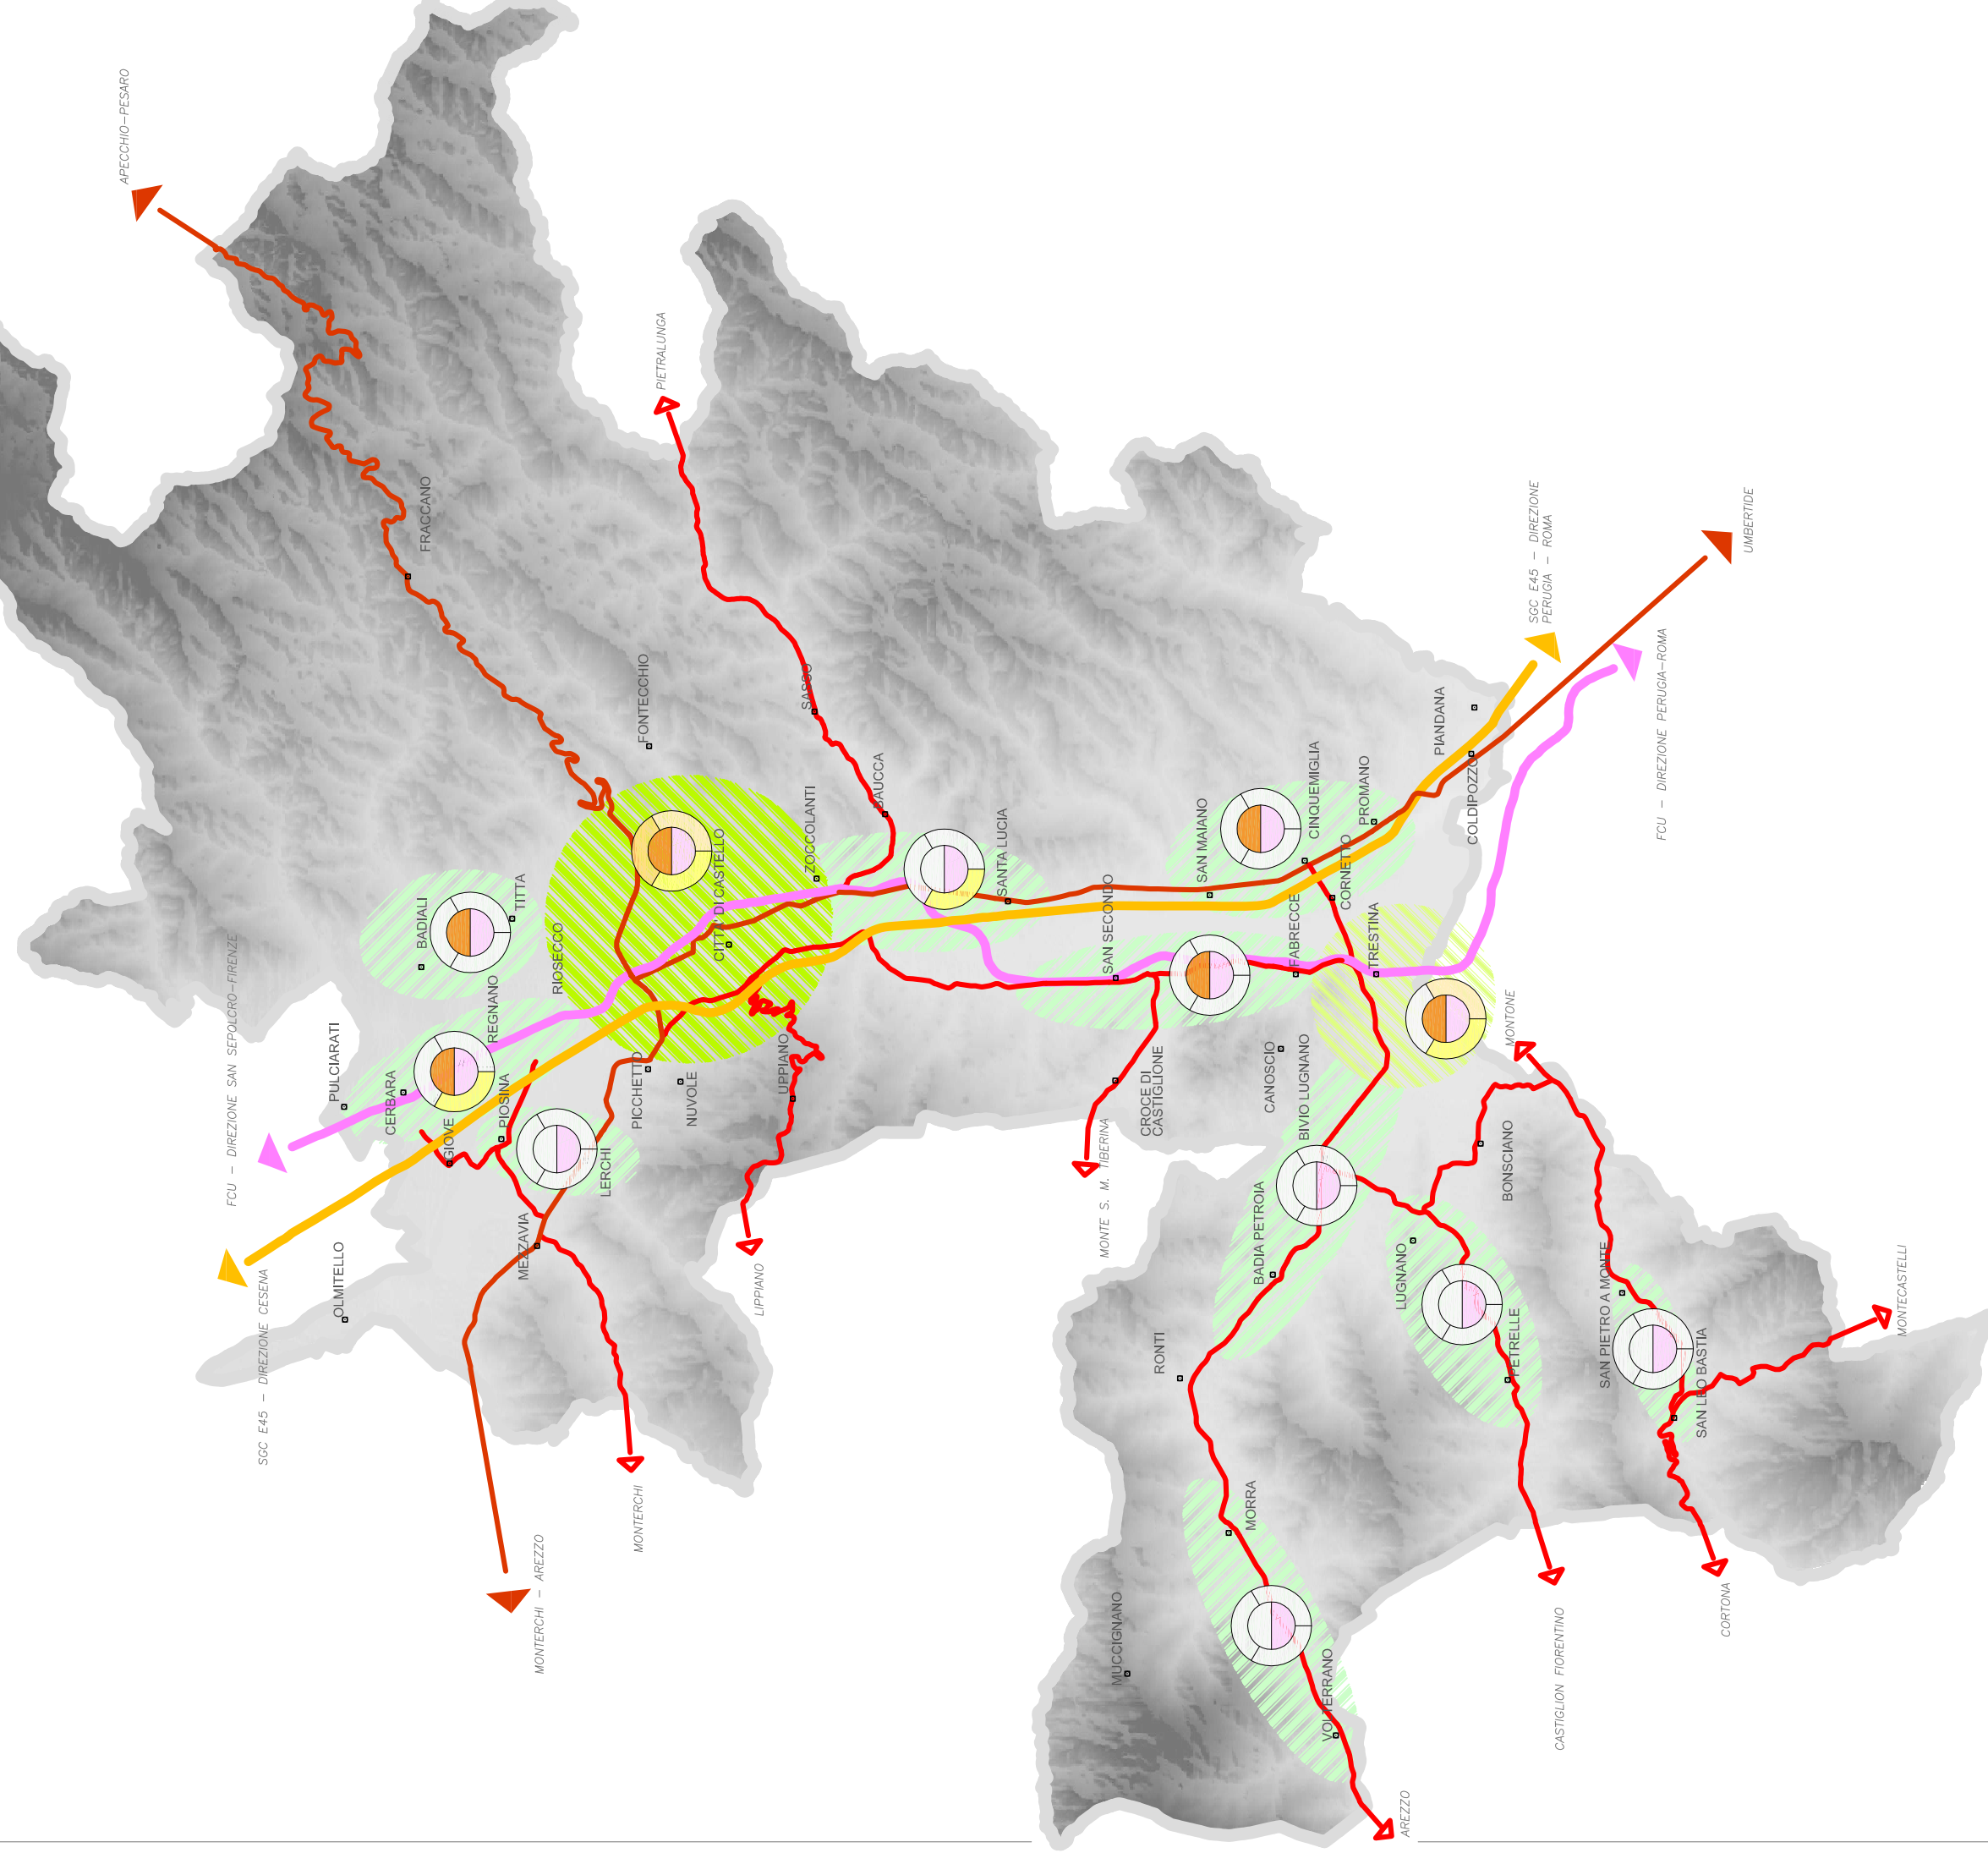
APECCHIO–PESARO

PIETRALUNGA

FRACCANO

FONTECCHIO

SASSO

SAUCCA

ZOCCOLANTI

SANTA LUCIA

CITTÀ DI CASTELLO

TITTA

BADIALI

RIOSECCO

REGNANO

PULCIARATI

CERBARA

GIOVE

PIOSINA

PICCHETTO

NUVOLE

UPPIANO

LERCHI

MEZZAVIA

OLMITELLO

FCU – DIREZIONE SAN SEPOLCRO–FIRENZE

SGC E45 – DIREZIONE CESENA

MONTERCHI – AREZZO

MONTERCHI

LIPPIANO

SAN SECONDO

SAN MAIANO

CINQUEMIGLIA

PROMANO

CORNETTO

FABRECCE

TRESTINA

PIANDANA

COLDIPOZZO

SGC E45 – DIREZIONE PERUGIA – ROMA

UMBERTIDE

FCU – DIREZIONE PERUGIA–ROMA

MONTONE

CROCE DI CASTIGLIONE

CANOSCIO

BIVIO LUGNANO

MONTE S. M. TIBERINA

BADIA PETROIA

BONSCIANO

LUGNANO

PETRELLE

SAN PIETRO A MONTE

SAN LEO BASTIA

MONTECASTELLI

RONTI

MORRA

MUCCIGNANO

VOLTERRANO

AREZZO

CASTIGLION FIORENTINO

CORTONA